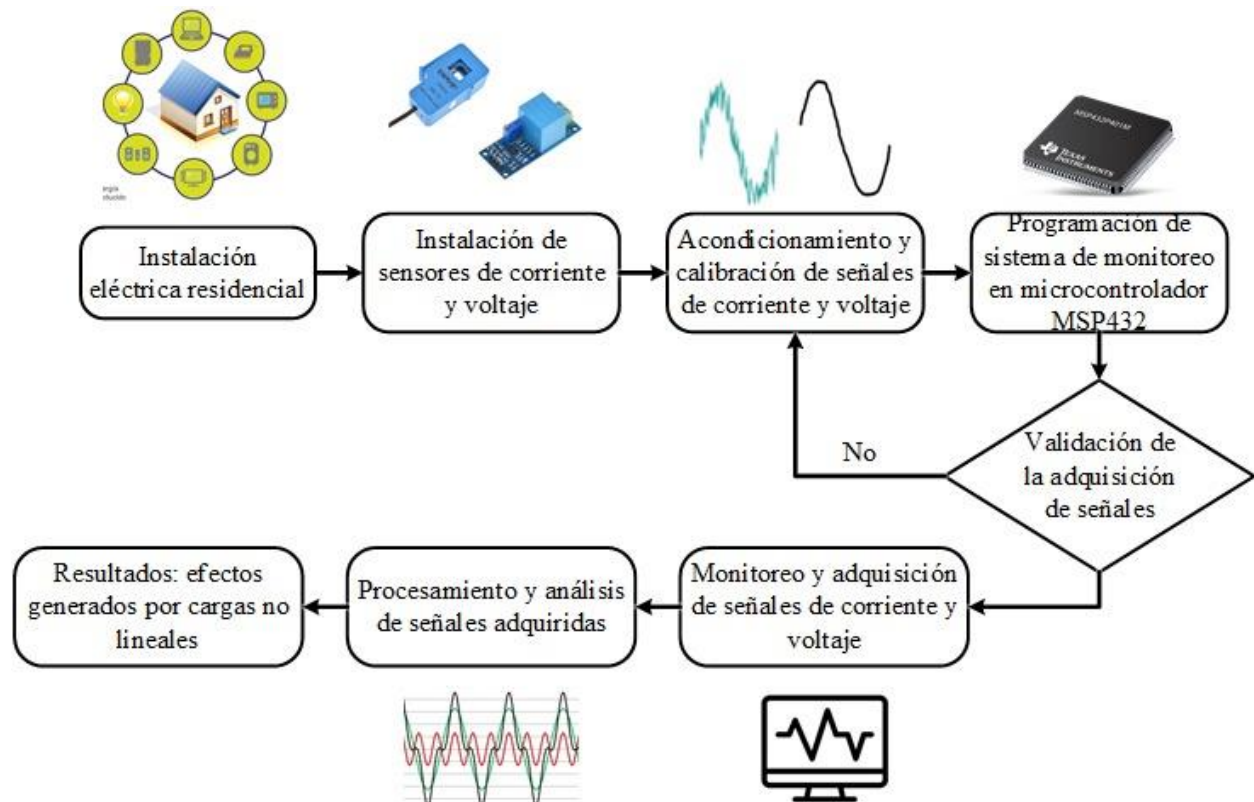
Instalación eléctrica residencial

Instalación de sensores de corriente y voltaje

Acondicionamiento y calibración de señales de corriente y voltaje

Programación de sistema de monitoreo en microcontrolador MSP432

Validación de la adquisición de señales

No

Monitoreo y adquisición de señales de corriente y voltaje

Procesamiento y análisis de señales adquiridas

Resultados: efectos generados por cargas no lineales